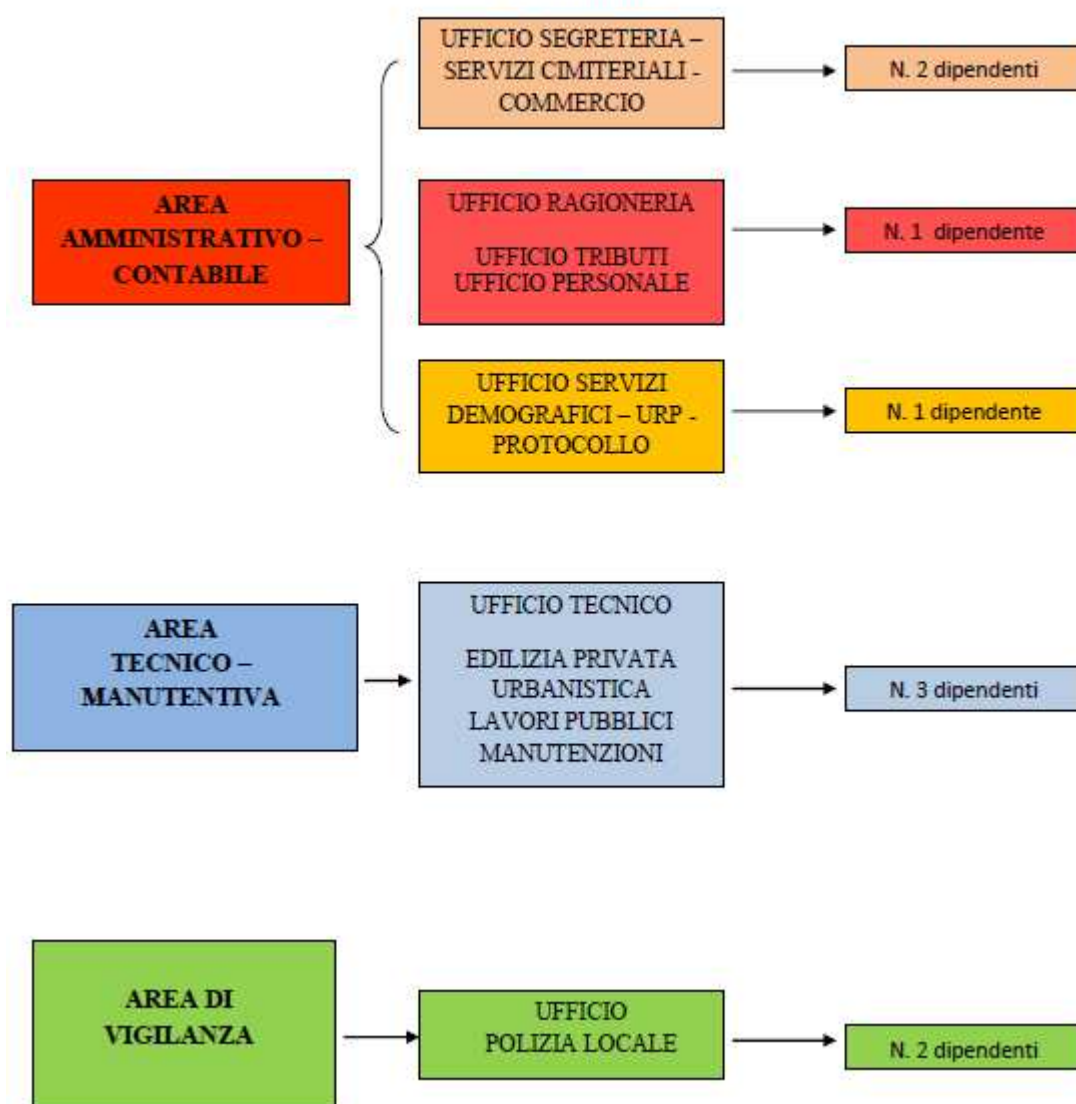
AREA AMMINISTRATIVO – CONTABILE

UFFICIO SEGRETERIA – SERVIZI CIMITERIALI - COMMERCIO

N. 2 dipendenti

UFFICIO RAGIONERIA

UFFICIO TRIBUTI
UFFICIO PERSONALE

N. 1 dipendente

UFFICIO SERVIZI DEMOGRAFICI – URP - PROTOCOLLO

N. 1 dipendente

AREA TECNICO – MANUTENTIVA

UFFICIO TECNICO

EDILIZIA PRIVATA
URBANISTICA
LAVORI PUBBLICI
MANUTENZIONI

N. 3 dipendenti

AREA DI VIGILANZA

UFFICIO POLIZIA LOCALE

N. 2 dipendenti